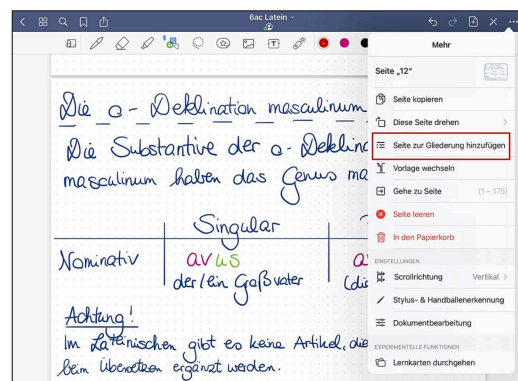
6ac Latein

Mehr

Seite „12"

Seite kopieren

Diese Seite drehen

Seite zur Gliederung hinzufügen

Vorlage wechseln

Gehe zu Seite (1 – 175)

Seite leeren

In den Papierkorb

EINSTELLUNGEN

Scrollrichtung Vertikal

Stylus- & Handballenerkennung

Dokumentbearbeitung

EXPERIMENTELLE FUNKTIONEN

Lernkarten durchgehen

Die a - Deklination masculinum

Die Substantive der a - Deklinc masculinum haben das Genus ma

Singular

Nominativ avus der/ein Großvater

Achtung!
Im Lateinischen gibt es keine Artikel, die beim Übersetzen ergänzt werden.